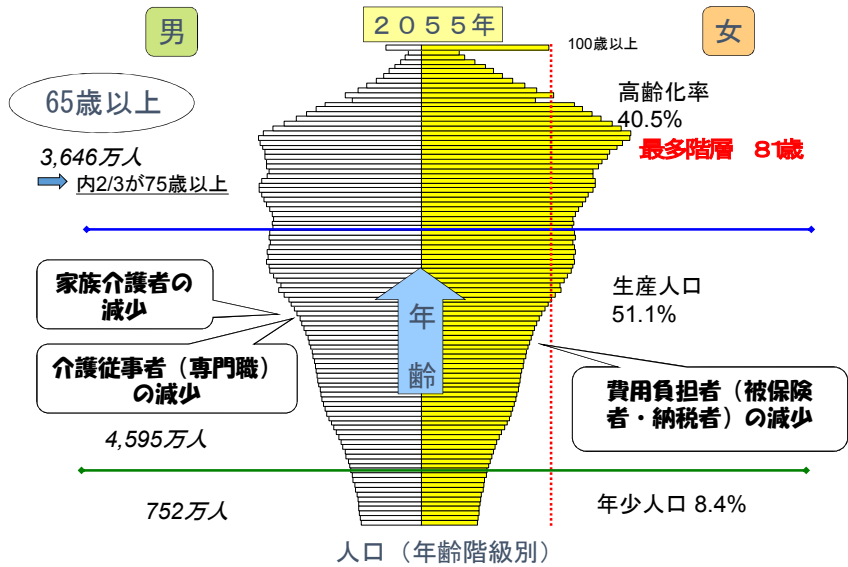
男

２０５５年

女

100歳以上

65歳以上

高齢化率
40.5%

最多階層　８１歳

3,646万人

内2/3が75歳以上

家族介護者の減少

年齢

生産人口
51.1%

介護従事者（専門職）の減少

費用負担者（被保険者・納税者）の減少

4,595万人

752万人

年少人口 8.4%

人口（年齢階級別）